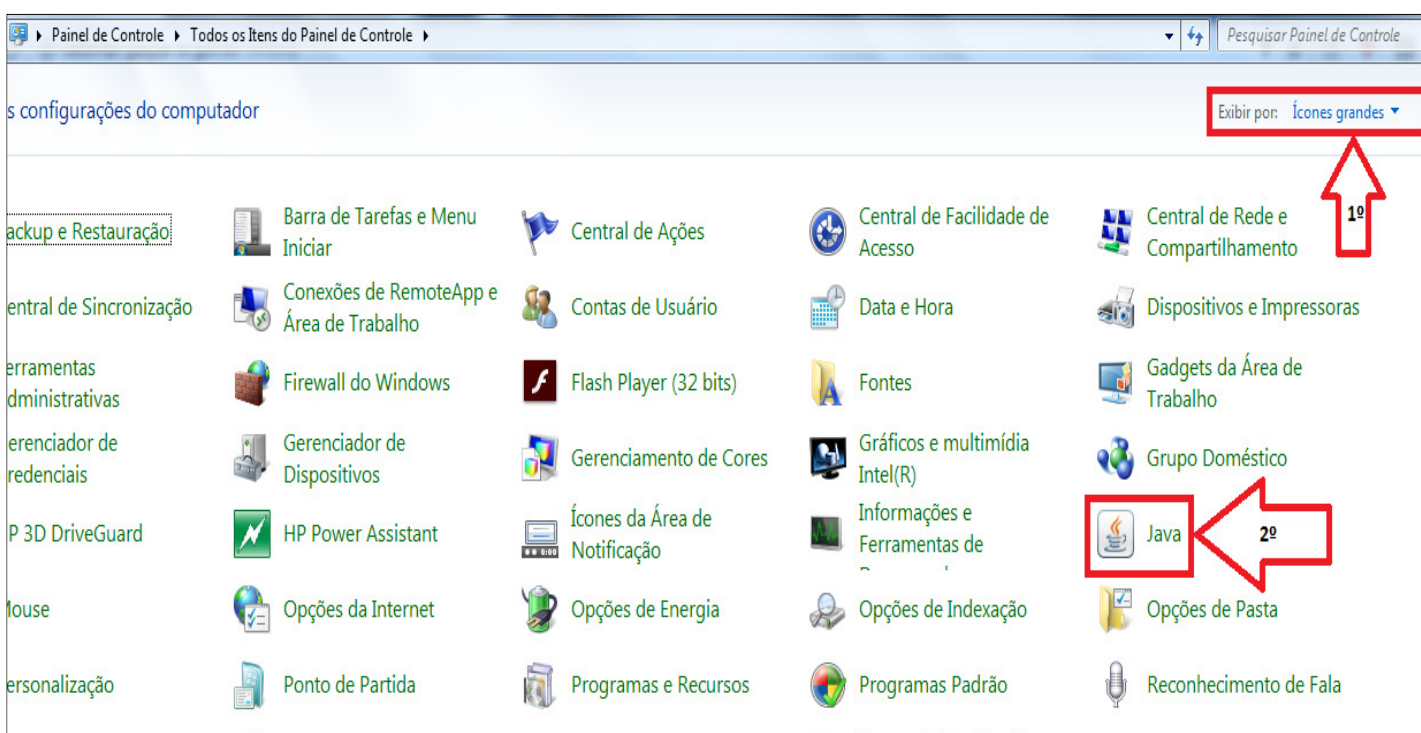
Painel de Controle ▸ Todos os Itens do Painel de Controle ▸

Pesquisar Painel de Controle

s configurações do computador

Exibir por: Ícones grandes ▾

1º

ackup e Restauração
Barra de Tarefas e Menu Iniciar
Central de Ações
Central de Facilidade de Acesso
Central de Rede e Compartilhamento

entral de Sincronização
Conexões de RemoteApp e Área de Trabalho
Contas de Usuário
Data e Hora
Dispositivos e Impressoras

erramentas dministrativas
Firewall do Windows
Flash Player (32 bits)
Fontes
Gadgets da Área de Trabalho

erenciador de redenciais
Gerenciador de Dispositivos
Gerenciamento de Cores
Gráficos e multimídia Intel(R)
Grupo Doméstico

P 3D DriveGuard
HP Power Assistant
Ícones da Área de Notificação
Informações e Ferramentas de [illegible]
Java

2º

louse
Opções da Internet
Opções de Energia
Opções de Indexação
Opções de Pasta

ersonalização
Ponto de Partida
Programas e Recursos
Programas Padrão
Reconhecimento de Fala